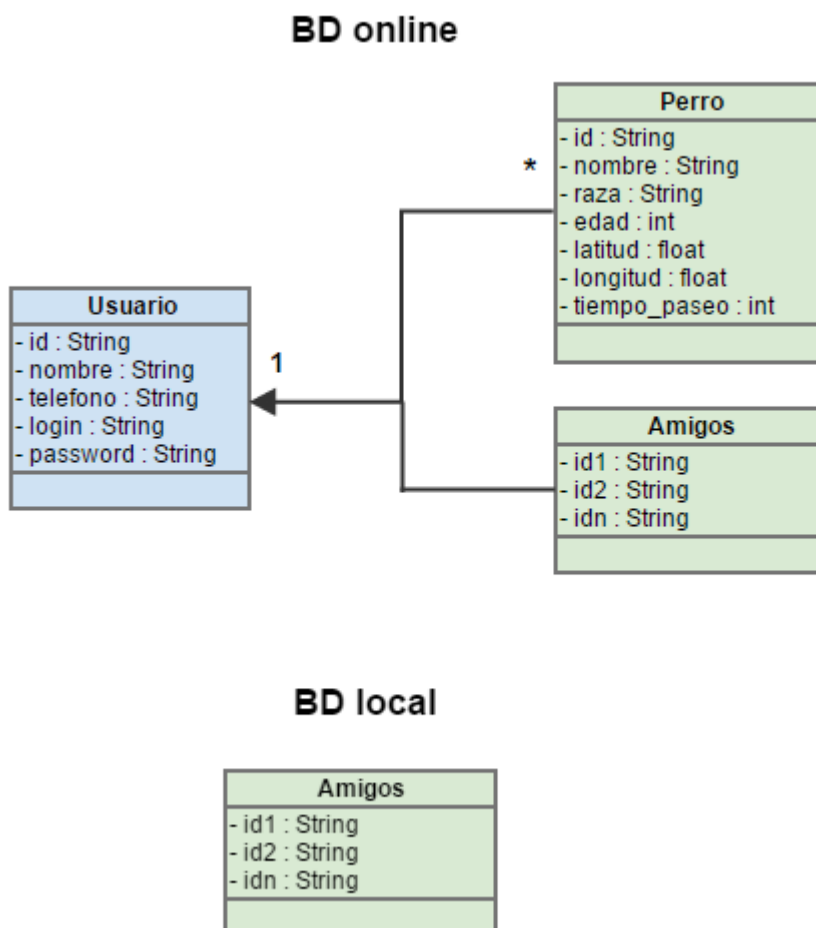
BD online

Perro
- id : String
- nombre : String
- raza : String
- edad : int
- latitud : float
- longitud : float
- tiempo_paseo : int

*

Usuario
- id : String
- nombre : String
- telefono : String
- login : String
- password : String

1

Amigos
- id1 : String
- id2 : String
- idn : String

BD local

Amigos
- id1 : String
- id2 : String
- idn : String